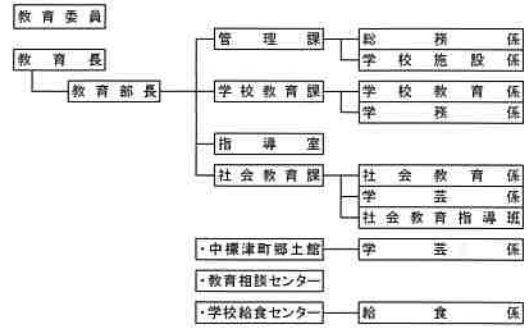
教育委員

教育長

教育部長

管理課

総務係

学校施設係

学校教育課

学校教育係

学務係

指導室

社会教育課

社会教育係

学芸係

社会教育指導班

・中標津町郷土館

学芸係

・教育相談センター

・学校給食センター

給食係